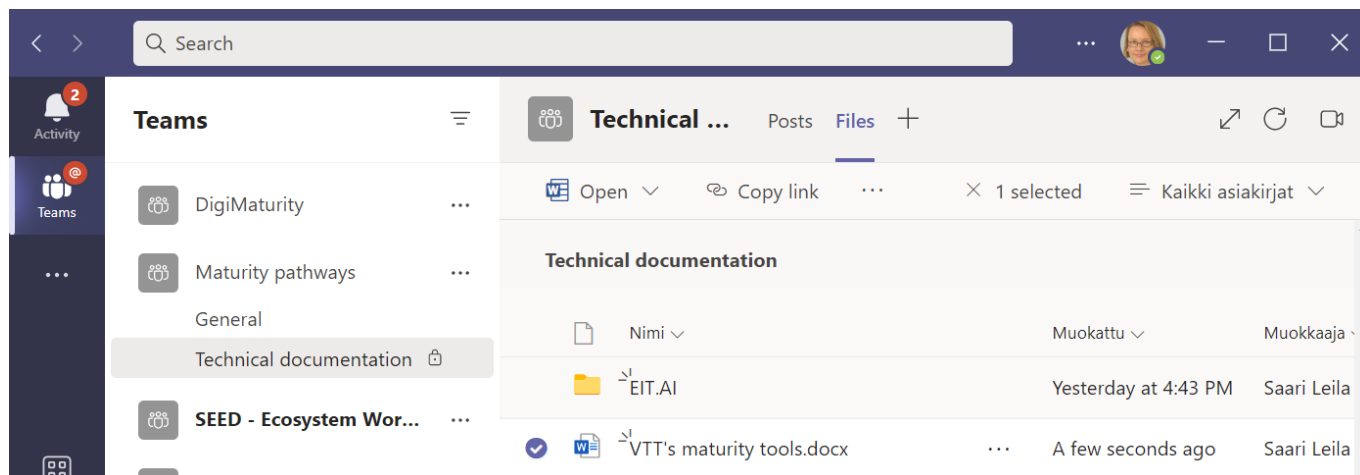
Search

2
Activity

@
Teams

...

Teams

DigiMaturity ...

Maturity pathways ...

General

Technical documentation

SEED - Ecosystem Wor... ...

Technical ...

Posts

Files

+

Open

Copy link

...

1 selected

Kaikki asiakirjat

Technical documentation

Nimi

Muokattu

Muokkaaja

EIT.AI

Yesterday at 4:43 PM

Saari Leila

VTT's maturity tools.docx

...

A few seconds ago

Saari Leila